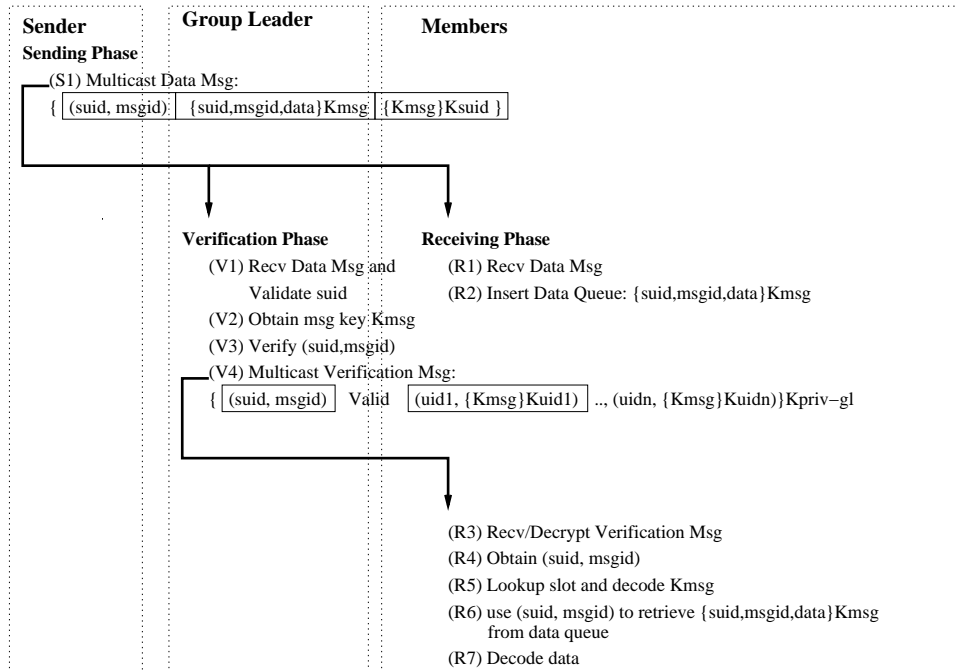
Sender

Group Leader

Members

Sending Phase

(S1) Multicast Data Msg:

{ (suid, msgid) {suid,msgid,data}Kmsg {Kmsg}Ksuid }

Verification Phase

(V1) Recv Data Msg and Validate suid

(V2) Obtain msg key Kmsg

(V3) Verify (suid,msgid)

(V4) Multicast Verification Msg:

{ (suid, msgid) Valid (uid1, {Kmsg}Kuid1) .., (uidn, {Kmsg}Kuidn)}Kpriv−gl

Receiving Phase

(R1) Recv Data Msg

(R2) Insert Data Queue: {suid,msgid,data}Kmsg

(R3) Recv/Decrypt Verification Msg

(R4) Obtain (suid, msgid)

(R5) Lookup slot and decode Kmsg

(R6) use (suid, msgid) to retrieve {suid,msgid,data}Kmsg from data queue

(R7) Decode data